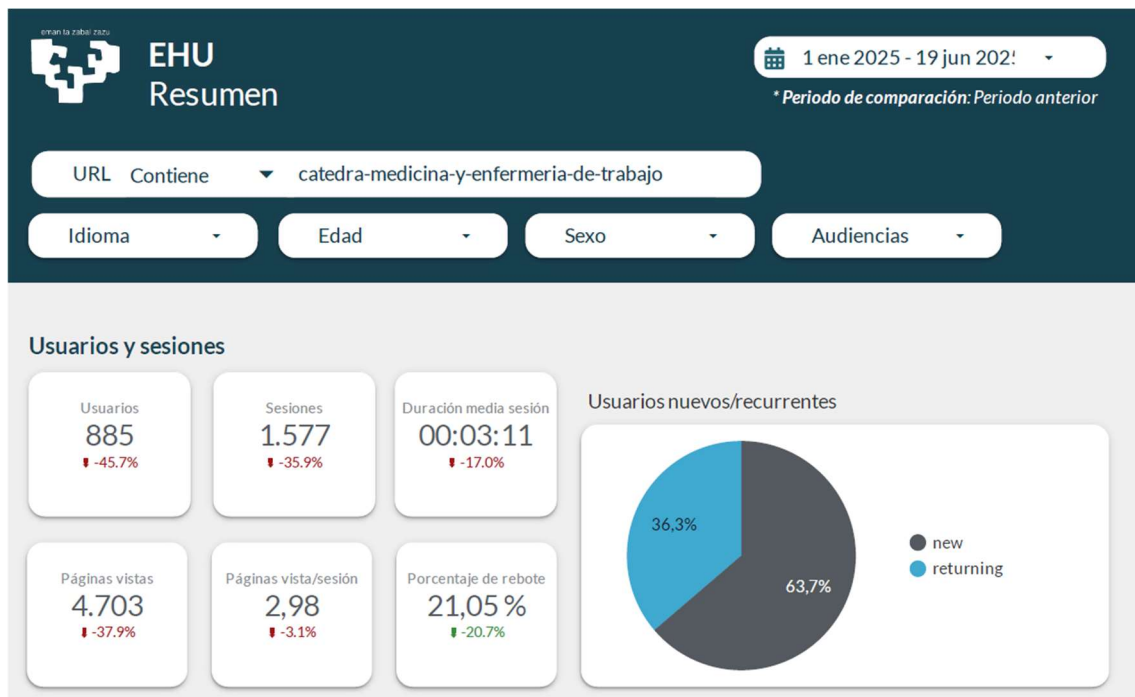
eman ta zabal zazu

EHU
Resumen

1 ene 2025 - 19 jun 202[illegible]

* Periodo de comparación: Periodo anterior

URL Contiene catedra-medicina-y-enfermeria-de-trabajo

Idioma

Edad

Sexo

Audiencias

Usuarios y sesiones

Usuarios
885
-45.7%

Sesiones
1.577
-35.9%

Duración media sesión
00:03:11
-17.0%

Usuarios nuevos/recurrentes

36,3%

63,7%

new
returning

Páginas vistas
4.703
-37.9%

Páginas vista/sesión
2,98
-3.1%

Porcentaje de rebote
21,05 %
-20.7%